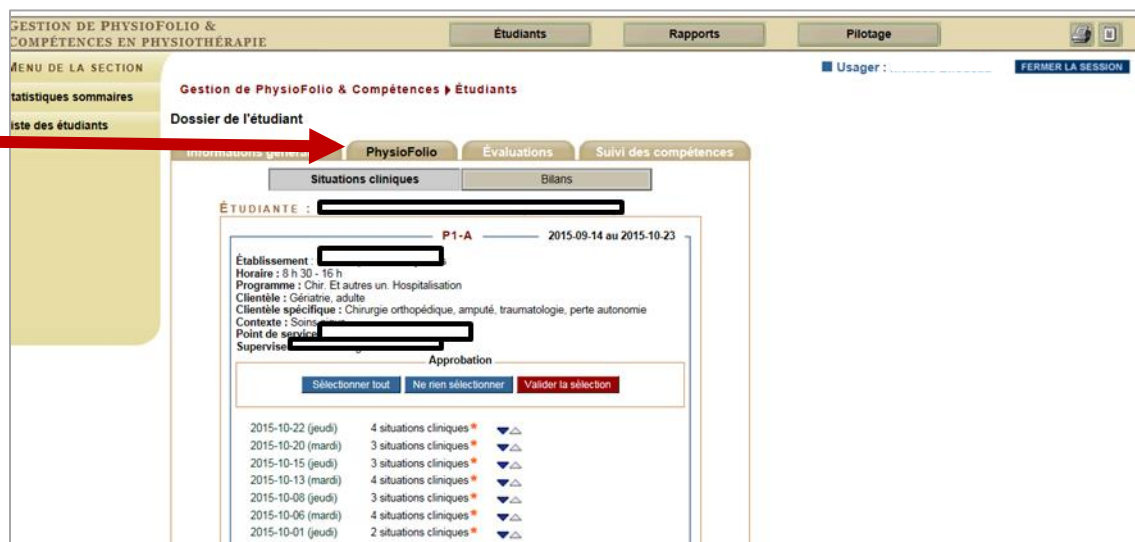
GESTION DE PHYSIOFOLIO & COMPÉTENCES EN PHYSIOTHÉRAPIE

Étudiants Rapports Pilotage

MENU DE LA SECTION

tatistiques sommaires

iste des étudiants

Usager : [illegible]

FERMER LA SESSION

Gestion de PhysioFolio & Compétences ▸ Étudiants

Dossier de l'étudiant

Informations généra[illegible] PhysioFolio Évaluations Suivi des compétences

Situations cliniques Bilans

ÉTUDIANTE : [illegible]

P1-A 2015-09-14 au 2015-10-23

Établissement : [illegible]
Horaire : 8 h 30 - 16 h
Programme : Chir. Et autres un. Hospitalisation
Clientèle : Gériatrie, adulte
Clientèle spécifique : Chirurgie orthopédique, amputé, traumatologie, perte autonomie
Contexte : Soins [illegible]
Point de service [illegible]
Supervise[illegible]

Approbation

Sélectionner tout Ne rien sélectionner Valider la sélection

2015-10-22 (jeudi) 4 situations cliniques *
2015-10-20 (mardi) 3 situations cliniques *
2015-10-15 (jeudi) 3 situations cliniques *
2015-10-13 (mardi) 4 situations cliniques *
2015-10-08 (jeudi) 3 situations cliniques *
2015-10-06 (mardi) 4 situations cliniques *
2015-10-01 (jeudi) 2 situations cliniques *